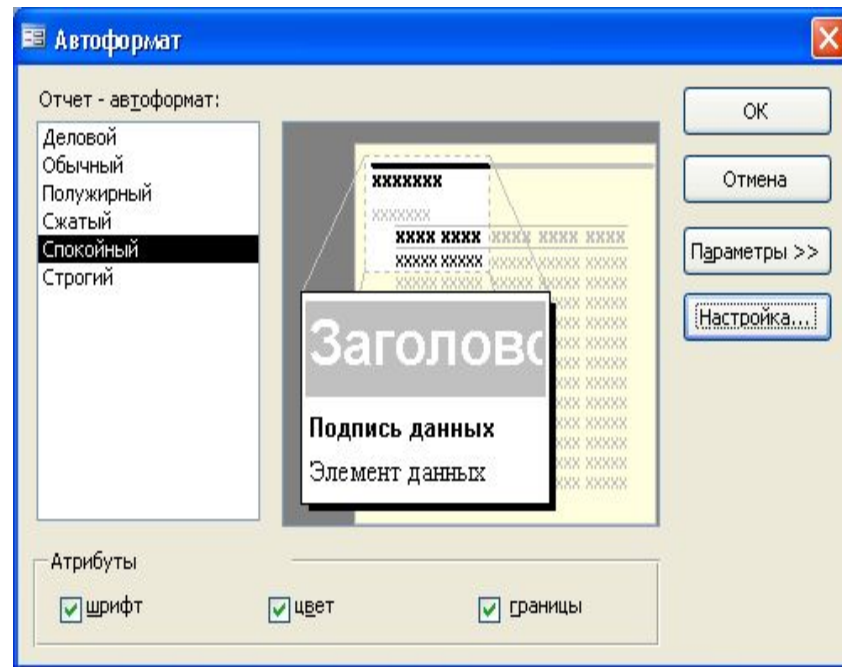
Автоформат

Отчет - автоформат:

Деловой
Обычный
Полужирный
Сжатый
Спокойный
Строгий

xxxxxxx
xxxxxxx
xxxx xxxx xxxx xxxx xxxx
xxxxx xxxxx xxxxx xxxxx xxxxx

Заголово

Подпись данных

Элемент данных

OK

Отмена

Параметры >>

Настройка...

Атрибуты

шрифт

цвет

границы